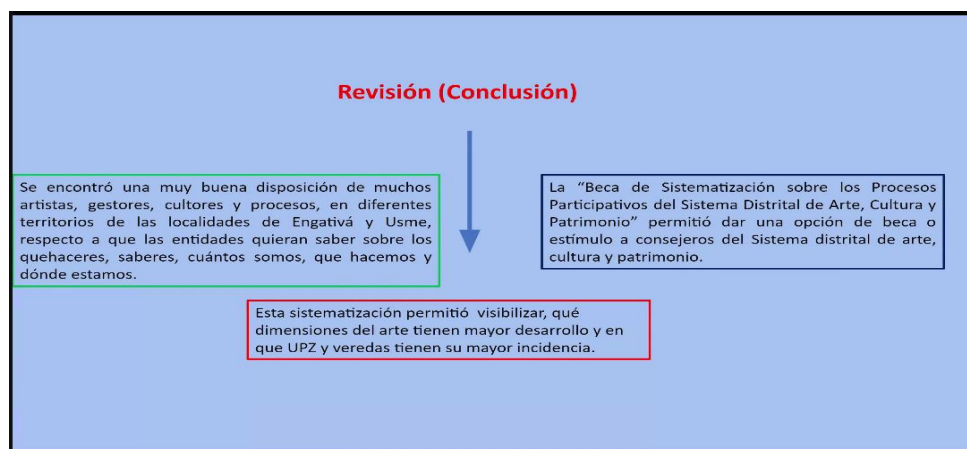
Revisión (Conclusión)

Se encontró una muy buena disposición de muchos artistas, gestores, cultores y procesos, en diferentes territorios de las localidades de Engativá y Usme, respecto a que las entidades quieran saber sobre los quehaceres, saberes, cuántos somos, que hacemos y dónde estamos.

La "Beca de Sistematización sobre los Procesos Participativos del Sistema Distrital de Arte, Cultura y Patrimonio" permitió dar una opción de beca o estímulo a consejeros del Sistema distrital de arte, cultura y patrimonio.

Esta sistematización permitió visibilizar, qué dimensiones del arte tienen mayor desarrollo y en que UPZ y veredas tienen su mayor incidencia.